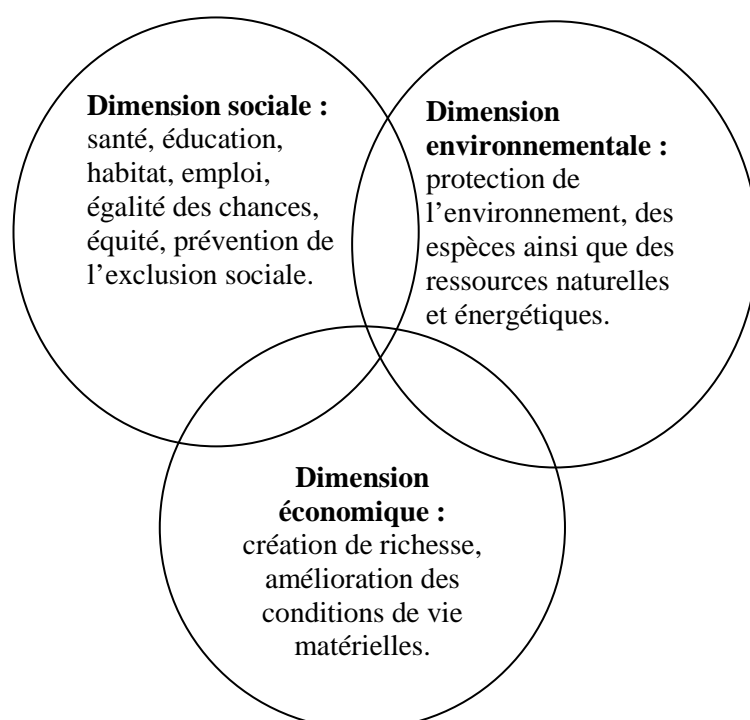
**Dimension sociale :** santé, éducation, habitat, emploi, égalité des chances, équité, prévention de l'exclusion sociale.

**Dimension environnementale :** protection de l'environnement, des espèces ainsi que des ressources naturelles et énergétiques.

**Dimension économique :** création de richesse, amélioration des conditions de vie matérielles.